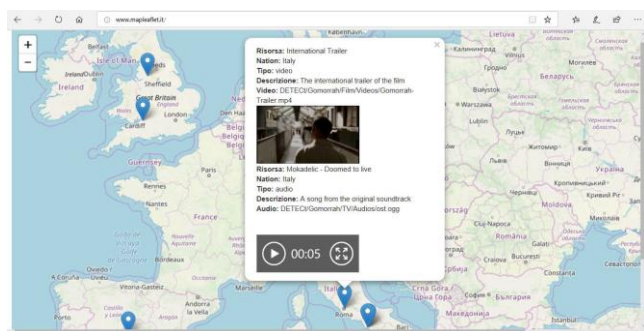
www.mapleaflet.it/

+
−

Risorsa: International Trailer
Nation: Italy
Tipo: video
Descrizione: The international trailer of the film
Video: DETECt/Gomorrah/Film/Videos/Gomorrah-Trailer.mp4

Risorsa: Mokadelic - Doomed to live
Nation: Italy
Tipo: audio
Descrizione: A song from the original soundtrack
Audio: DETECt/Gomorrah/TV/Audios/ost.ogg

00:05

Belfast
Isle of Man
Ireland
Sheffield
Great Britain
Cardiff
London
Guernsey
Paris
Rennes
Nantes
France
Oviedo
A Coruña
Vitoria-Gasteiz
Andorra la Vella
Marseille
Porto
Roma
Bari
Lietuva
Vilnius
Калининград
Гродно
Минск
Беларусь
Białystok
Warszawa
Lublin
Луцьк
Рівне
Житомир
Київ
Львів
Вінниця
Україна
Кропивницький
Чернівці
Кривий Ріг
Moldova
Миколаїв
Cluj-Napoca
România
Galați
Craiova
București
Constanța
Црна Гора
Софиа
България
Македонија
Istanbul
Севастопол
Kabenhavn
Могилев